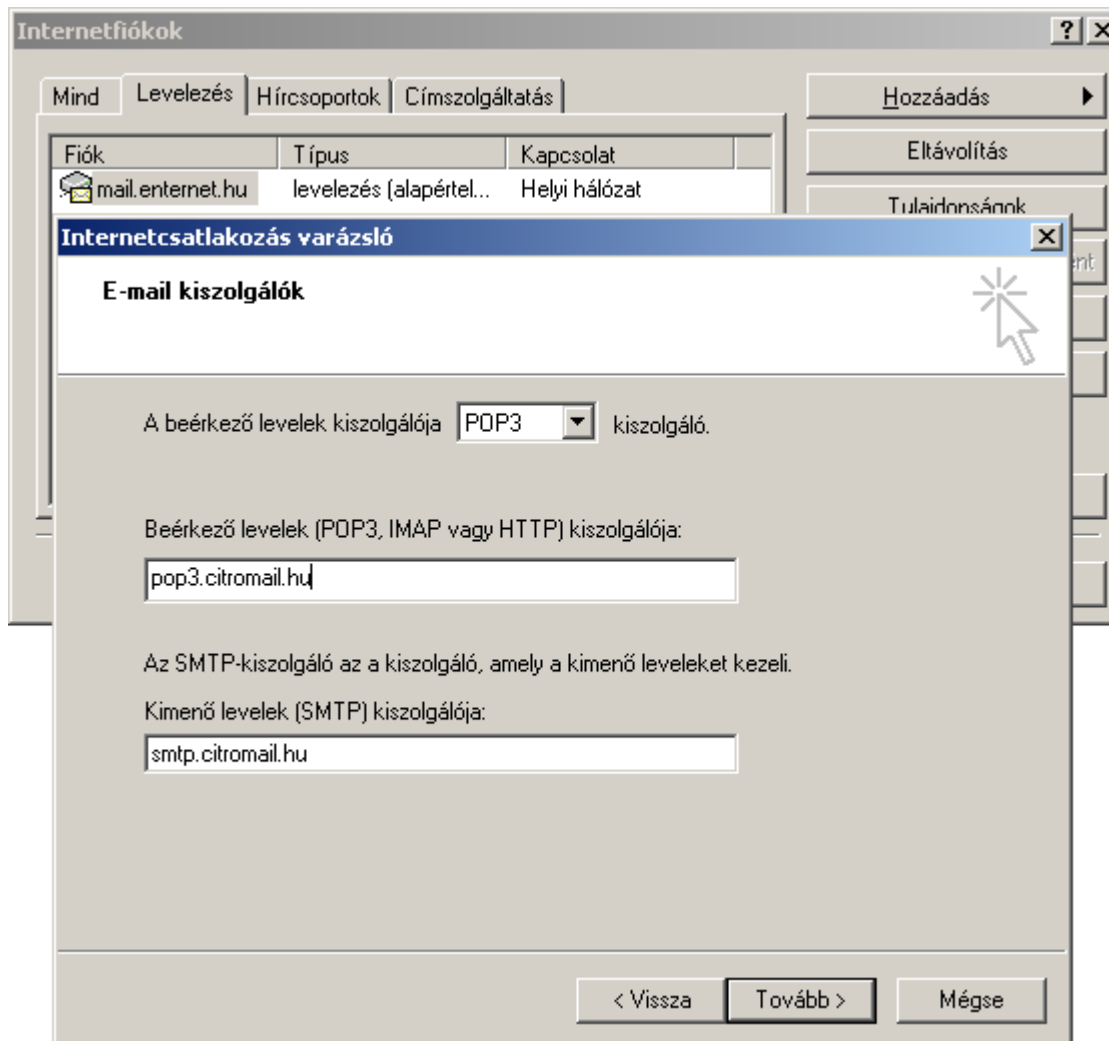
Internetfiókok

? X

Mind | Levelezés | Hírcsoportok | Címszolgáltatás

Hozzáadás

Eltávolítás

Tulajdonságok

| Fiók | Típus | Kapcsolat |
|---|---|---|
| mail.enternet.hu | levelezés (alapértel... | Helyi hálózat |

ent

Internetcsatlakozás varázsló

X

E-mail kiszolgálók

A beérkező levelek kiszolgálója POP3 kiszolgáló.

Beérkező levelek (POP3, IMAP vagy HTTP) kiszolgálója:

pop3.citromail.hu

Az SMTP-kiszolgáló az a kiszolgáló, amely a kimenő leveleket kezeli.

Kimenő levelek (SMTP) kiszolgálója:

smtp.citromail.hu

< Vissza

Tovább >

Mégse